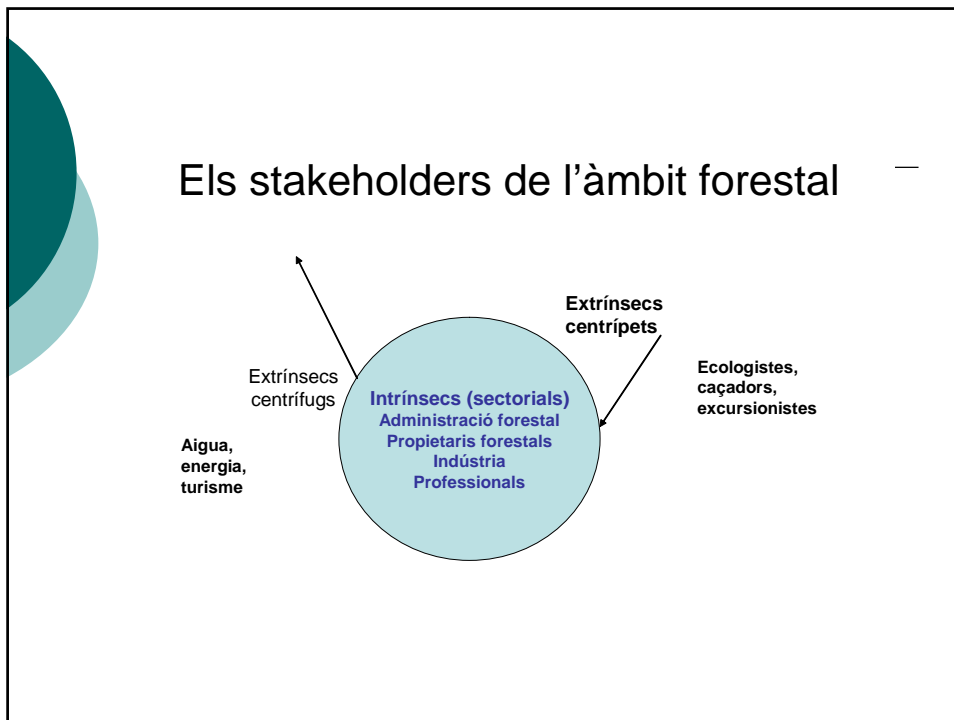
Els stakeholders de l'àmbit forestal

Extrínsecs centrípets

Ecologistes, caçadors, excursionistes

Extrínsecs centrífugs

Intrínsecs (sectorials)
Administració forestal
Propietaris forestals
Indústria
Professionals

Aigua, energia, turisme